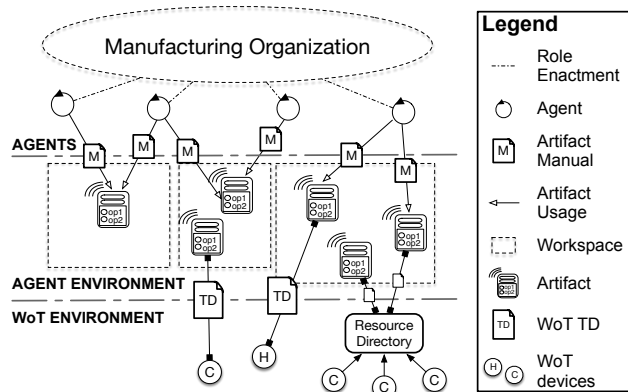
Manufacturing Organization

AGENTS

M
M
M
M
M
M

op1
op2
op1
op2
op1
op2
op1
op2
op1
op2
op1
op2

AGENT ENVIRONMENT

TD
TD

WoT ENVIRONMENT

H
C
Resource Directory
C
C
C

Legend
Role Enactment
Agent
M Artifact Manual
Artifact Usage
Workspace
op1 op2 Artifact
TD WoT TD
H C WoT devices